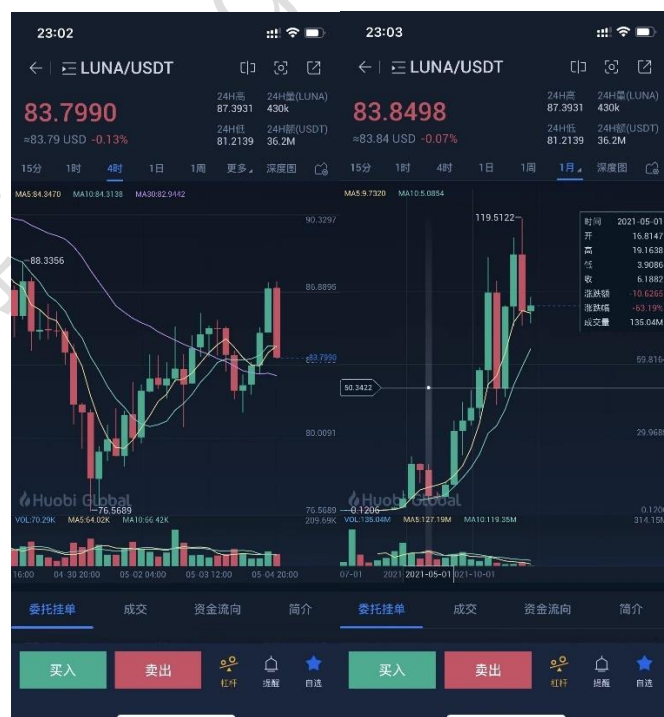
23:02

LUNA/USDT

83.7990
≈83.79 USD -0.13%

24H高 87.3931
24H量(LUNA) 430k
24H低 81.2139
24H额(USDT) 36.2M

15分 1时 4时 1日 1周 更多 深度图

MA5:84.3470 MA10:84.3138 MA30:82.9442

90.3297
88.3356
86.8895
83.7990
80.0091
76.5689
76.5689

Huobi Global

VOL:70.29K MA5:64.02K MA10:66.42K 209.69K

16:00 04-30 20:00 05-02 04:00 05-03 12:00 05-04 20:00

委托挂单 成交 资金流向 简介

买入 卖出 杠杆 提醒 自选

23:03

LUNA/USDT

83.8498
≈83.84 USD -0.07%

24H高 87.3931
24H量(LUNA) 430k
24H低 81.2139
24H额(USDT) 36.2M

15分 1时 4时 1日 1周 1月 深度图

MA5:9.7320 MA10:5.0854

119.5122
时间 2021-05-01
开 16.8147
高 19.1638
低 3.9086
收 6.1882
涨跌额 -10.6265
涨跌幅 -63.19%
成交量 135.04M

59.8164
50.3422
29.9689
0.1206
0.1206

Huobi Global

VOL:135.04M MA5:127.19M MA10:119.38M 314.15M

07-01 2021 2021-05-01 2021-10-01

委托挂单 成交 资金流向 简介

买入 卖出 杠杆 提醒 自选